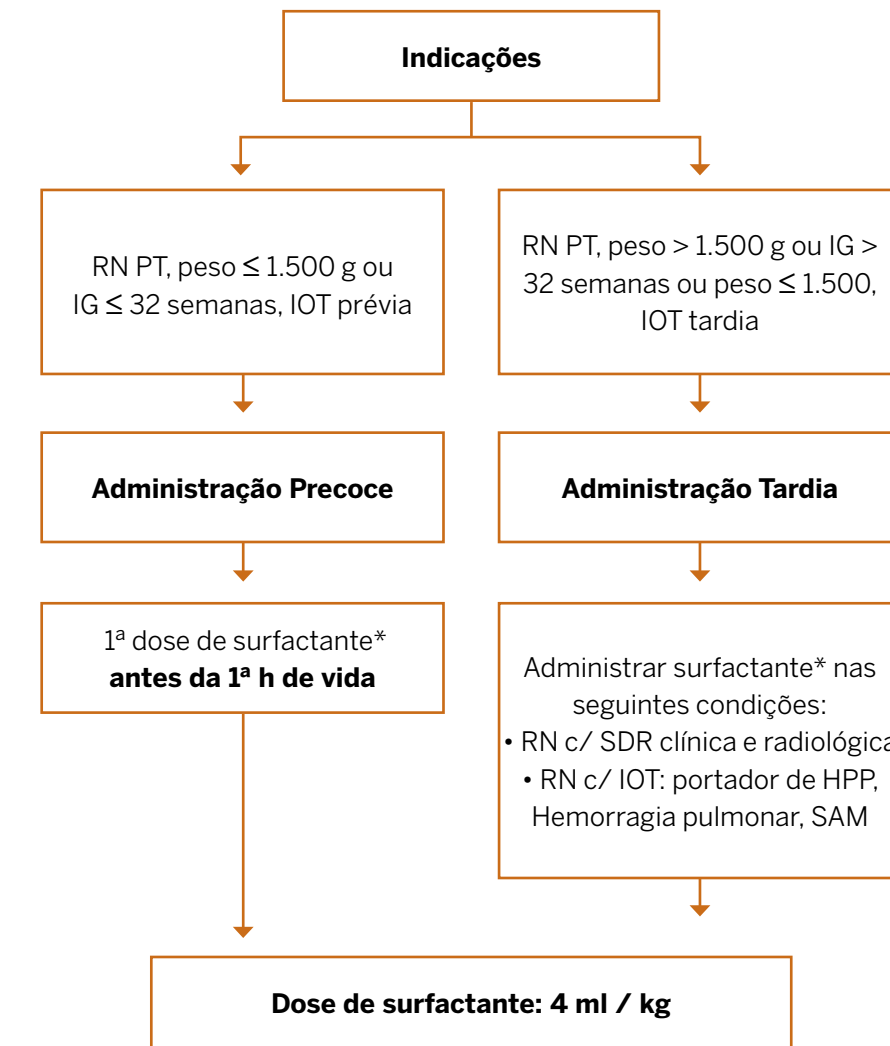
**Indicações**

RN PT, peso ≤ 1.500 g ou IG ≤ 32 semanas, IOT prévia

RN PT, peso > 1.500 g ou IG > 32 semanas ou peso ≤ 1.500, IOT tardia

**Administração Precoce**

**Administração Tardia**

1ª dose de surfactante* **antes da 1ª h de vida**

Administrar surfactante* nas seguintes condições:
• RN c/ SDR clínica e radiológica
• RN c/ IOT: portador de HPP, Hemorragia pulmonar, SAM

**Dose de surfactante: 4 ml / kg**